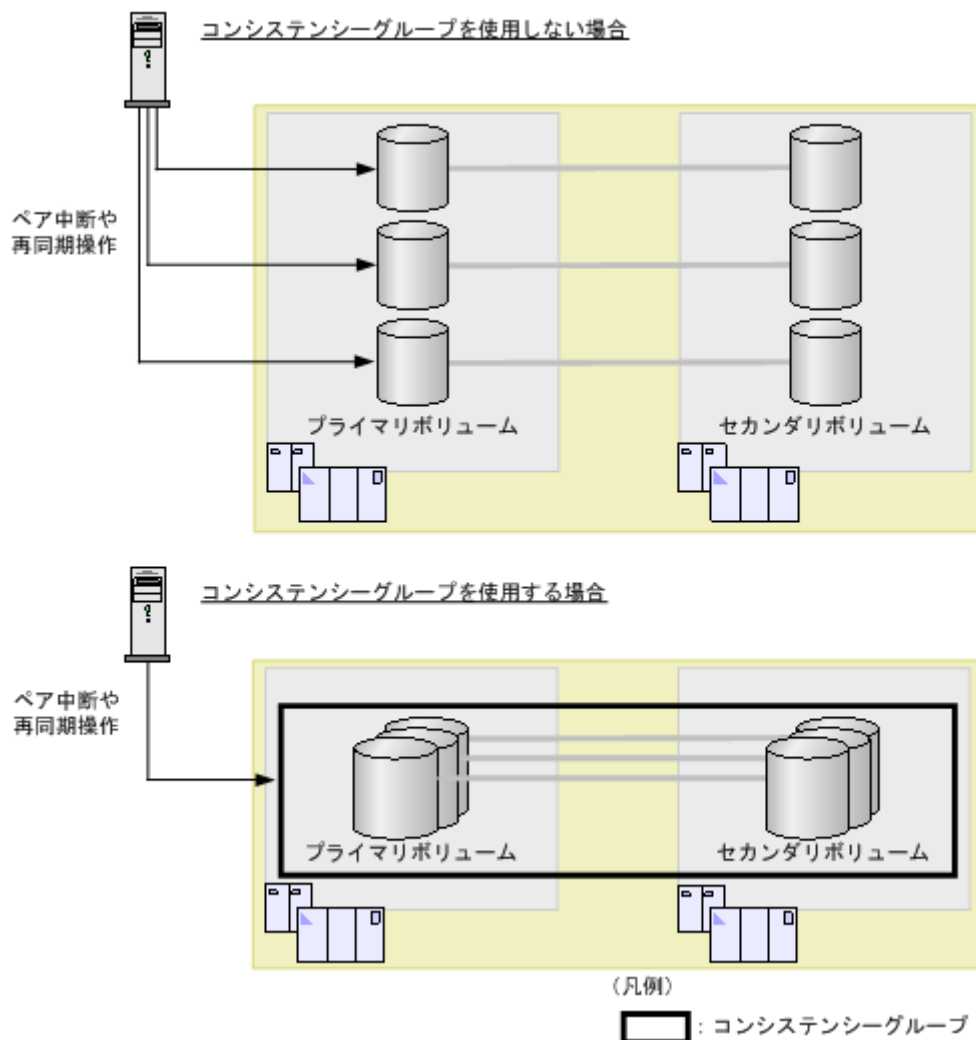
コンシステンシーグループを使用しない場合

ペア中断や
再同期操作

プライマリボリューム

セカンダリボリューム

コンシステンシーグループを使用する場合

ペア中断や
再同期操作

プライマリボリューム

セカンダリボリューム

（凡例）

：コンシステンシーグループ